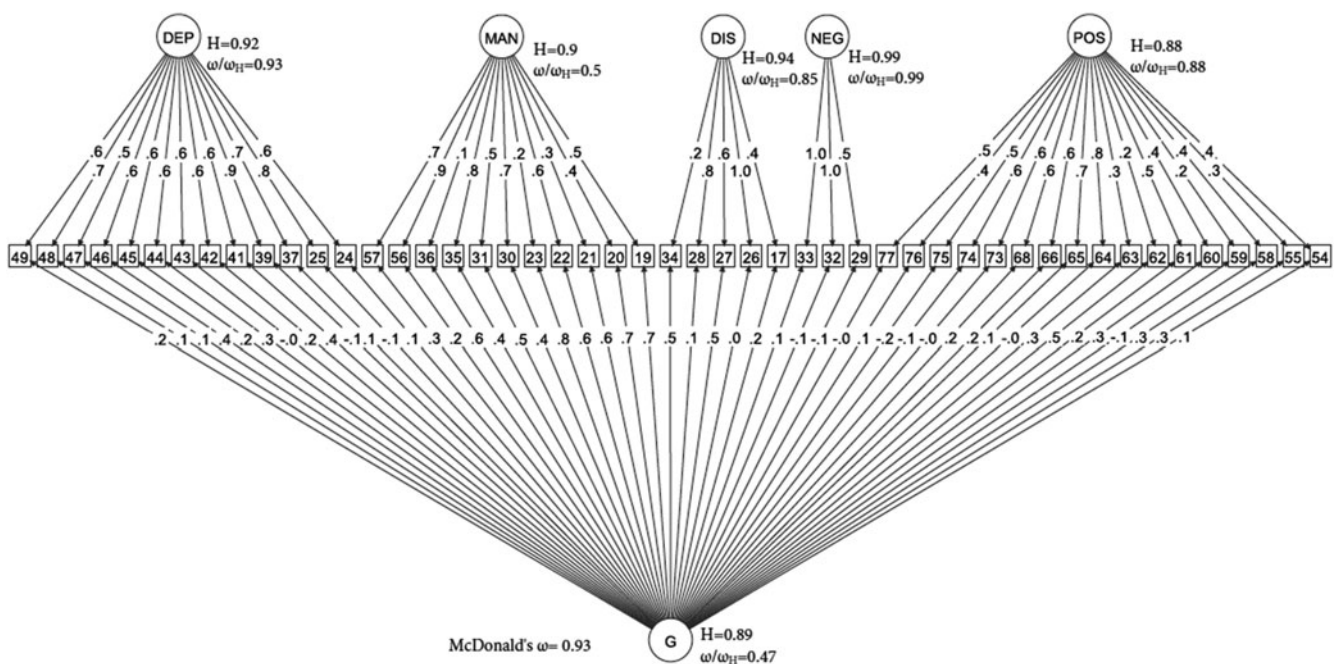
DEP
H=0.92
$\omega/\omega_H$=0.93

MAN
H=0.9
$\omega/\omega_H$=0.5

DIS
H=0.94
$\omega/\omega_H$=0.85

NEG
H=0.99
$\omega/\omega_H$=0.99

POS
H=0.88
$\omega/\omega_H$=0.88

.6 .5 .6 .6 .6 .7 .6
.7 .6 .6 .6 .9 .8

.7 .1 .5 .2 .3 .5
.9 .8 .7 .6 .4

.2 .6 .4
.8 1.0

1.0 .5
1.0

.5 .5 .6 .6 .8 .2 .4 .4 .4
.4 .6 .6 .7 .3 .5 .2 .3

49 48 47 46 45 44 43 42 41 39 37 25 24 57 56 36 35 31 30 23 22 21 20 19 34 28 27 26 17 33 32 29 77 76 75 74 73 68 66 65 64 63 62 61 60 59 58 55 54

.2 .1 .1 .4 .2 .3 -.0 .2 .4 -.1 .1 -.1 .1 .3 .2 .6 .4 .5 .4 .8 .6 .6 .7 .7 .5 .1 .5 .0 .2 .1 -.1 -.1 -.0 .1 -.2 -.1 -.0 .2 .2 .1 -.0 .3 .5 .2 .3 -.1 .3 .3 .1

McDonald's $\omega$= 0.93

G
H=0.89
$\omega/\omega_H$=0.47